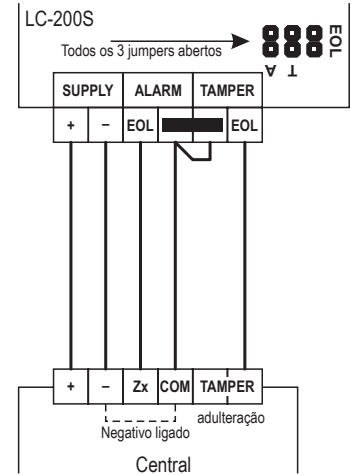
LC-200S
Todos os 3 jumpers abertos
EOL
T A

| SUPPLY | | ALARM | | TAMPER | |
|---|---|---|---|---|---|
| + | – | EOL | | | EOL |

| + | – | Zx | COM | TAMPER |
|---|---|---|---|---|

Negativo ligado
adulteração
Central